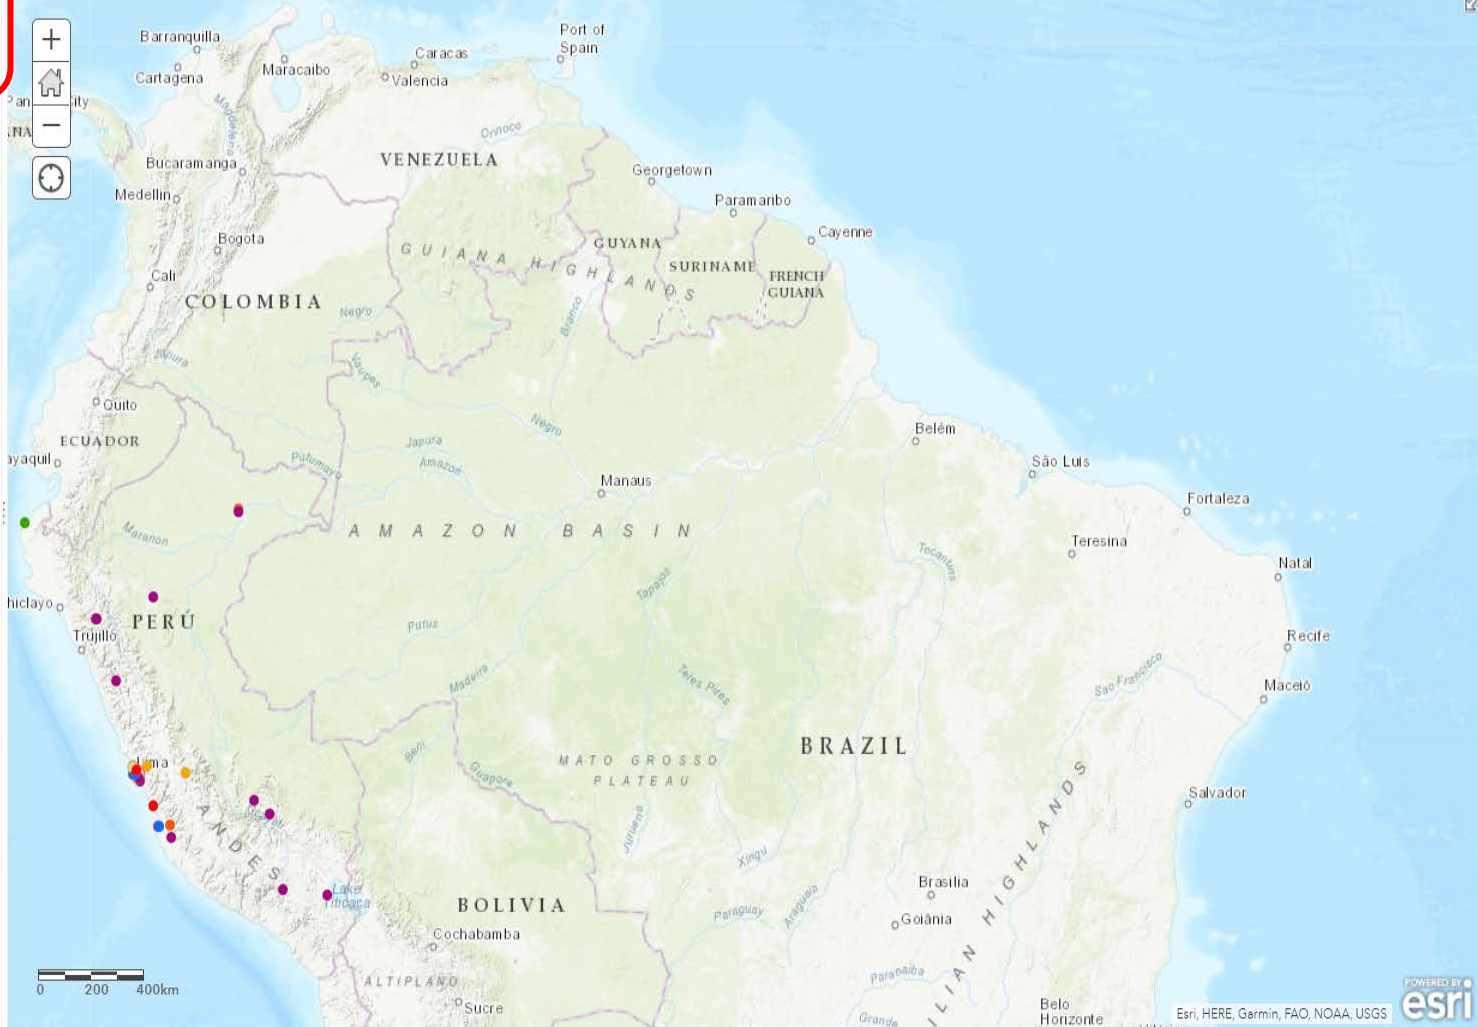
Barranquilla
Cartagena
Maracaibo
Caracas
Valencia
Port of Spain
Pan
ity
NA
Magdalena
Orinoco
Bucaramanga
VENEZUELA
Georgetown
Medellin
Paramaribo
Cayenne
Bogota
GUIANA HIGHLANDS
GUYANA
SURINAME
FRENCH GUIANA
Cali
COLOMBIA
Negro
Branco
Japura
Vaupes
Quito
ECUADOR
Negro
ayaquil
Japura
Amazon
Putumayo
Belém
São Luís
Manaus
Fortaleza
Maranon
AMAZON BASIN
Teresina
Tocantins
Natal
hiclayo
PERÚ
Tapajos
Trujillo
Purus
Recife
Teles Pires
Sao Francisco
Madeira
Maceió
Lima
BRAZIL
Beni
MATO GROSSO PLATEAU
Guapore
Salvador
ANDES
Juruena
Xingu
Brasilia
Lake Titicaca
BOLIVIA
Goiânia
Paraguay
Araguaia
Cochabamba
Paranaiba
ALTIPLANO
Sucre
Grande
Belo Horizonte
0
200
400km
Esri, HERE, Garmin, FAO, NOAA, USGS
POWERED BY esri